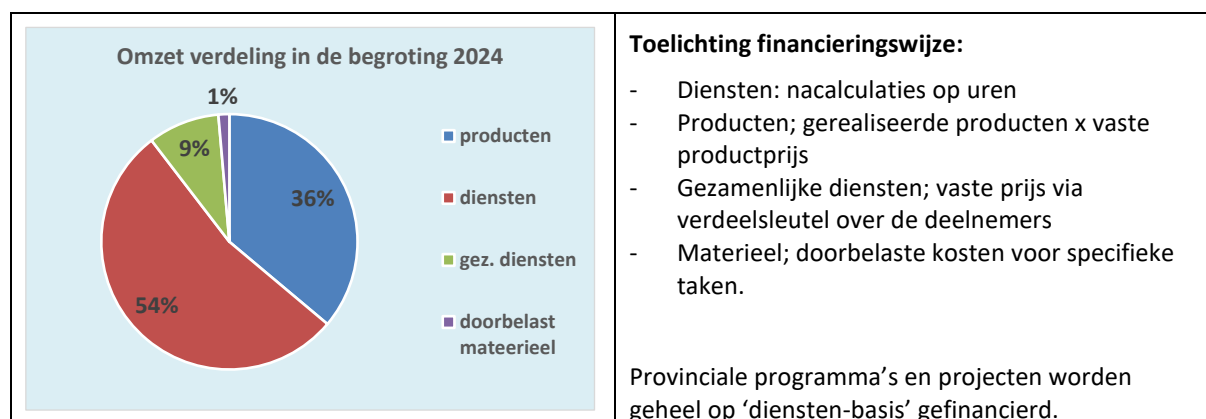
Omzet verdeling in de begroting 2024

1%
9%
36%
54%

producten
diensten
gez. diensten
doorbelast mateerieel

Toelichting financieringswijze:

- Diensten: nacalculaties op uren
- Producten; gerealiseerde producten x vaste productprijs
- Gezamenlijke diensten; vaste prijs via verdeelsleutel over de deelnemers
- Materieel; doorbelaste kosten voor specifieke taken.

Provinciale programma’s en projecten worden geheel op ‘diensten-basis’ gefinancierd.